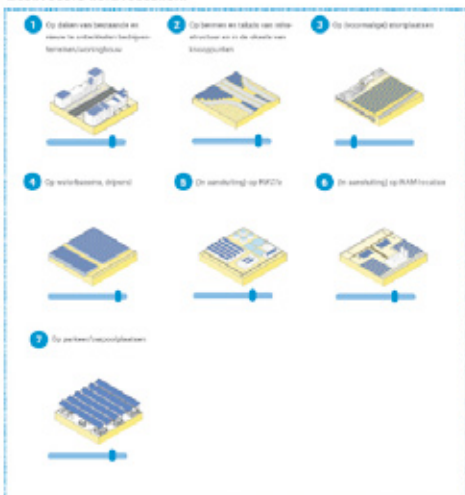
1 Op daken van bestaande en nieuw te ontwikkelen bedrijventerreinen/woningbouw

2 Op bermen en taluds van infrastructuur en in de ritsels van knooppunten

3 Op (voormalige) stortplaatsen

4 Op waterbassins, (stuw)meren

5 (In aansluiting) op RWZI's

6 (In aansluiting) op NAM locaties

7 Op parkeer/carpoolplaatsen